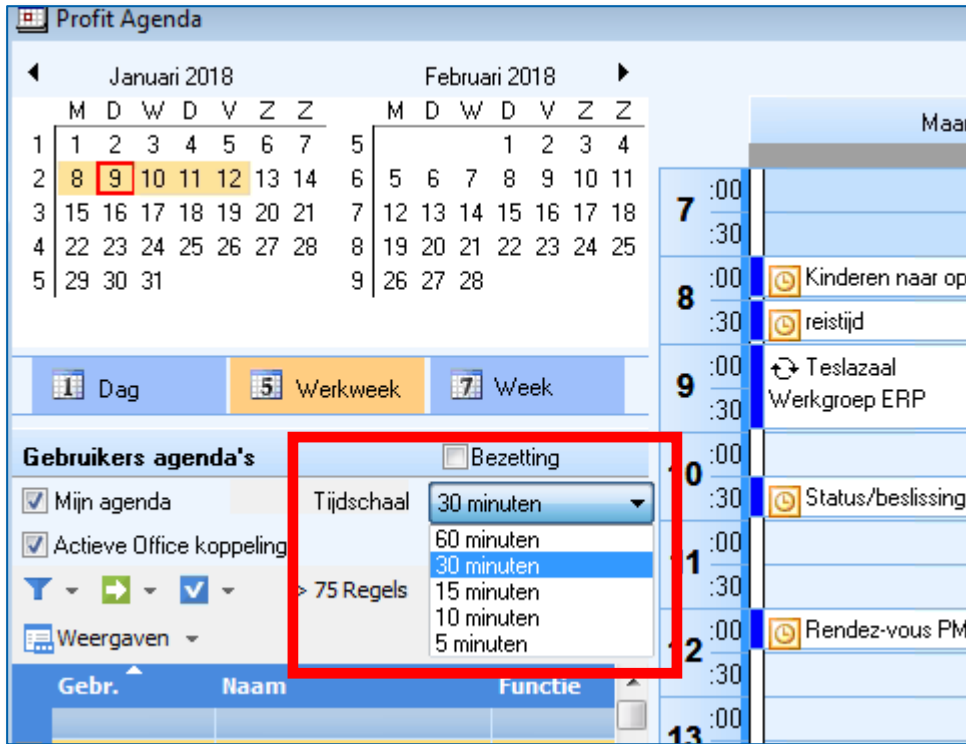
Profit Agenda

Januari 2018

| | M | D | W | D | V | Z | Z |
|---|---|---|---|---|---|---|---|
| 1 | 1 | 2 | 3 | 4 | 5 | 6 | 7 |
| 2 | 8 | 9 | 10 | 11 | 12 | 13 | 14 |
| 3 | 15 | 16 | 17 | 18 | 19 | 20 | 21 |
| 4 | 22 | 23 | 24 | 25 | 26 | 27 | 28 |
| 5 | 29 | 30 | 31 | | | | |

Februari 2018

| | M | D | W | D | V | Z | Z |
|---|---|---|---|---|---|---|---|
| 5 | | | | 1 | 2 | 3 | 4 |
| 6 | 5 | 6 | 7 | 8 | 9 | 10 | 11 |
| 7 | 12 | 13 | 14 | 15 | 16 | 17 | 18 |
| 8 | 19 | 20 | 21 | 22 | 23 | 24 | 25 |
| 9 | 26 | 27 | 28 | | | | |

1 Dag
5 Werkweek
7 Week

Gebruikers agenda's
Bezetting
Mijn agenda
Tijdschaal 30 minuten
Actieve Office koppeling
60 minuten
30 minuten
15 minuten
10 minuten
5 minuten
> 75 Regels
Weergaven
Gebr. Naam Functie

Maa
7 :00 :30
8 :00 Kinderen naar op
:30 reistijd
9 :00 Teslazaal Werkgroep ERP
:30
10 :00
:30 Status/beslissing
11 :00
:30
12 :00 Rendez-vous PM
:30
13 :00